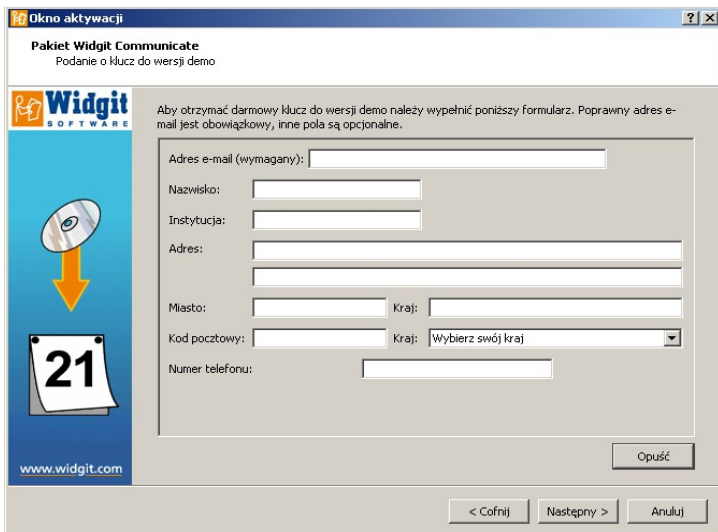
Okno aktywacji

?

Pakiet Widgit Communicate
Podanie o klucz do wersji demo

Widgit
SOFTWARE

Aby otrzymać darmowy klucz do wersji demo należy wypełnić poniższy formularz. Poprawny adres e-mail jest obowiązkowy, inne pola są opcjonalne.

Adres e-mail (wymagany):

Nazwisko:

Instytucja:

Adres:

Miasto:

Kraj:

Kod pocztowy:

Kraj: Wybierz swój kraj

Numer telefonu:

21

Opuść

www.widgit.com

< Cofnij

Następny >

Anuluj